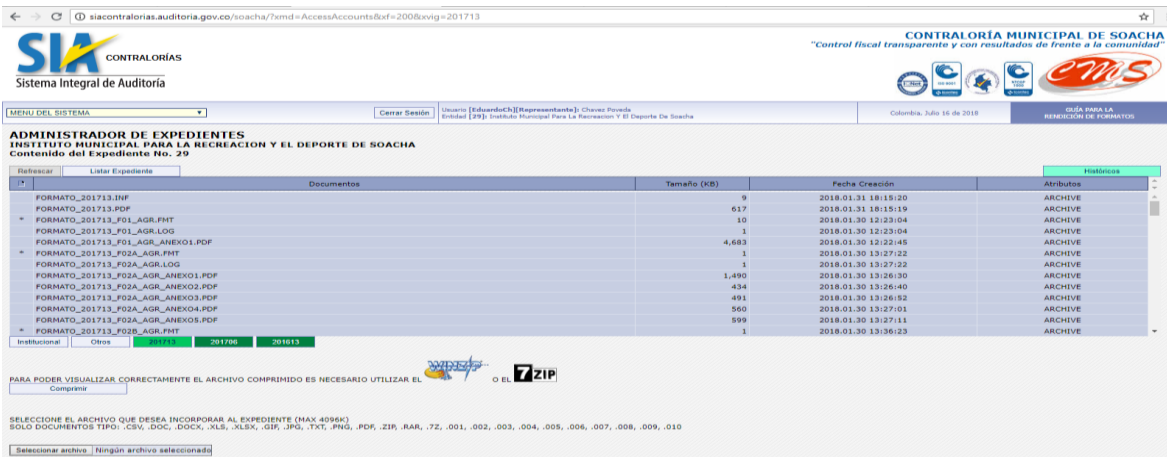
siacontralorias.auditoria.gov.co/soacha/?xmd=AccessAccounts&xf=200&xvig=201713

SIA CONTRALORÍAS
Sistema Integral de Auditoría

CONTRALORÍA MUNICIPAL DE SOACHA
"Control fiscal transparente y con resultados de frente a la comunidad"

CMS

MENU DEL SISTEMA

Cerrar Sesión

Usuario [EduardoCh][Representante]: Chavez Poveda
Entidad [29]: Instituto Municipal Para La Recreacion Y El Deporte De Soacha

Colombia, Julio 16 de 2018

GUÍA PARA LA RENDICIÓN DE FORMATOS

ADMINISTRADOR DE EXPEDIENTES
INSTITUTO MUNICIPAL PARA LA RECREACION Y EL DEPORTE DE SOACHA
Contenido del Expediente No. 29

Refrescar | Listar Expediente | Históricos

| | Documentos | Tamaño (KB) | Fecha Creación | Atributos |
|---|---|---|---|---|
| | FORMATO_201713.INF | 9 | 2018.01.31 18:15:20 | ARCHIVE |
| | FORMATO_201713.PDF | 617 | 2018.01.31 18:15:19 | ARCHIVE |
| * | FORMATO_201713_F01_AGR.FMT | 10 | 2018.01.30 12:23:04 | ARCHIVE |
| | FORMATO_201713_F01_AGR.LOG | 1 | 2018.01.30 12:23:04 | ARCHIVE |
| | FORMATO_201713_F01_AGR_ANEXO1.PDF | 4,683 | 2018.01.30 12:22:45 | ARCHIVE |
| * | FORMATO_201713_F02A_AGR.FMT | 1 | 2018.01.30 13:27:22 | ARCHIVE |
| | FORMATO_201713_F02A_AGR.LOG | 1 | 2018.01.30 13:27:22 | ARCHIVE |
| | FORMATO_201713_F02A_AGR_ANEXO1.PDF | 1,490 | 2018.01.30 13:26:30 | ARCHIVE |
| | FORMATO_201713_F02A_AGR_ANEXO2.PDF | 434 | 2018.01.30 13:26:40 | ARCHIVE |
| | FORMATO_201713_F02A_AGR_ANEXO3.PDF | 491 | 2018.01.30 13:26:52 | ARCHIVE |
| | FORMATO_201713_F02A_AGR_ANEXO4.PDF | 560 | 2018.01.30 13:27:01 | ARCHIVE |
| | FORMATO_201713_F02A_AGR_ANEXO5.PDF | 599 | 2018.01.30 13:27:11 | ARCHIVE |
| * | FORMATO_201713_F02B_AGR.FMT | 1 | 2018.01.30 13:36:23 | ARCHIVE |

Institucional | Otros | 201713 | 201706 | 201613

PARA PODER VISUALIZAR CORRECTAMENTE EL ARCHIVO COMPRIMIDO ES NECESARIO UTILIZAR EL WINZIP O EL 7ZIP
Comprimir

SELECCIONE EL ARCHIVO QUE DESEA INCORPORAR AL EXPEDIENTE (MAX 4096K)
SOLO DOCUMENTOS TIPO: .CSV, .DOC, .DOCX, .XLS, .XLSX, .GIF, .JPG, .TXT, .PNG, .PDF, .ZIP, .RAR, .7Z, .001, .002, .003, .004, .005, .006, .007, .008, .009, .010

Seleccionar archivo Ningún archivo seleccionado